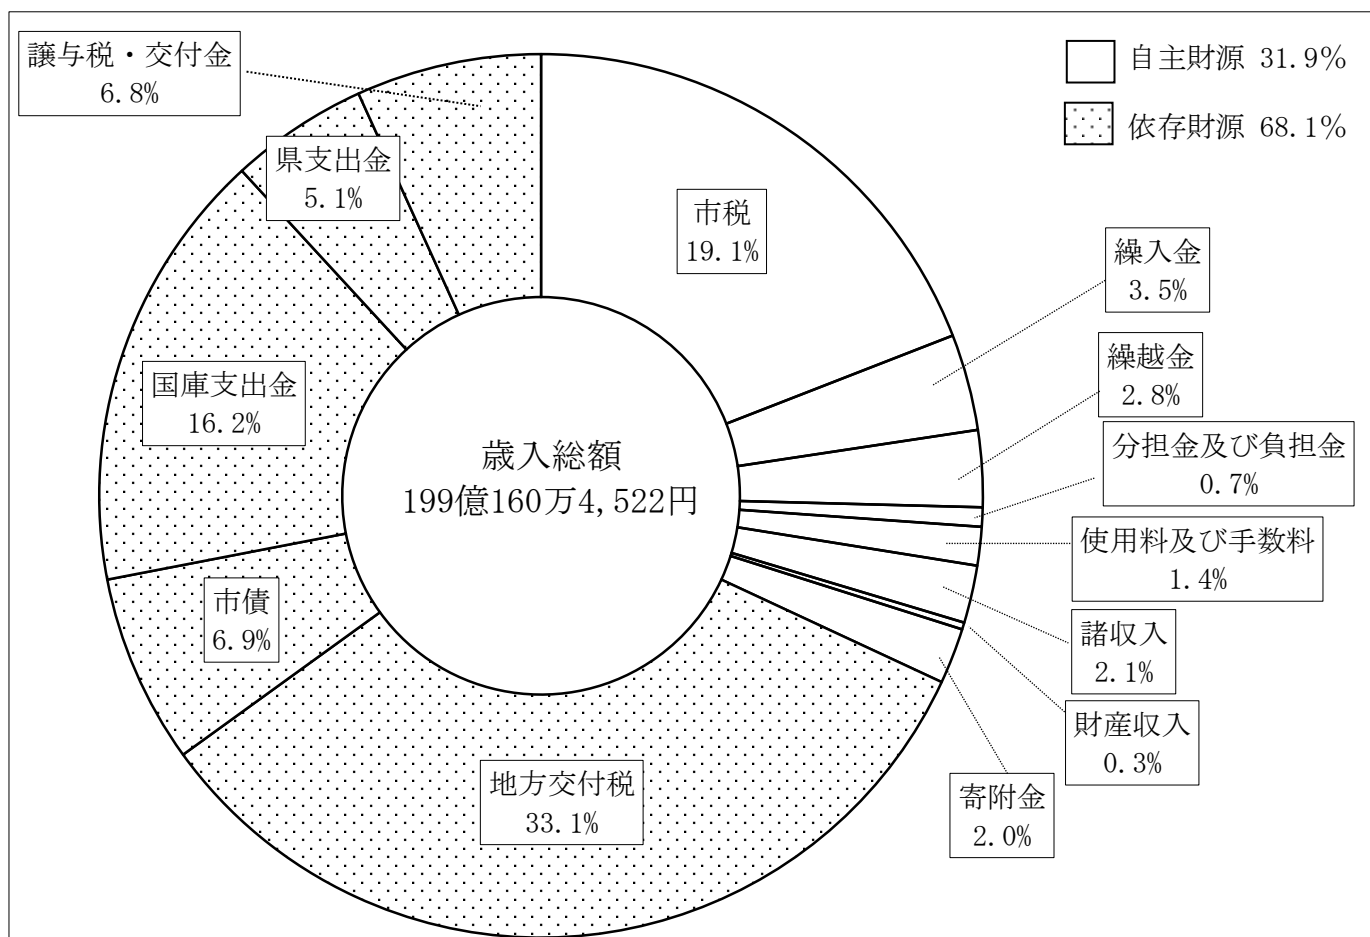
譲与税・交付金
6.8%

自主財源 31.9%
依存財源 68.1%

県支出金
5.1%

市税
19.1%

繰入金
3.5%

繰越金
2.8%

国庫支出金
16.2%

歳入総額
199億160万4,522円

分担金及び負担金
0.7%

使用料及び手数料
1.4%

市債
6.9%

諸収入
2.1%

財産収入
0.3%

地方交付税
33.1%

寄附金
2.0%